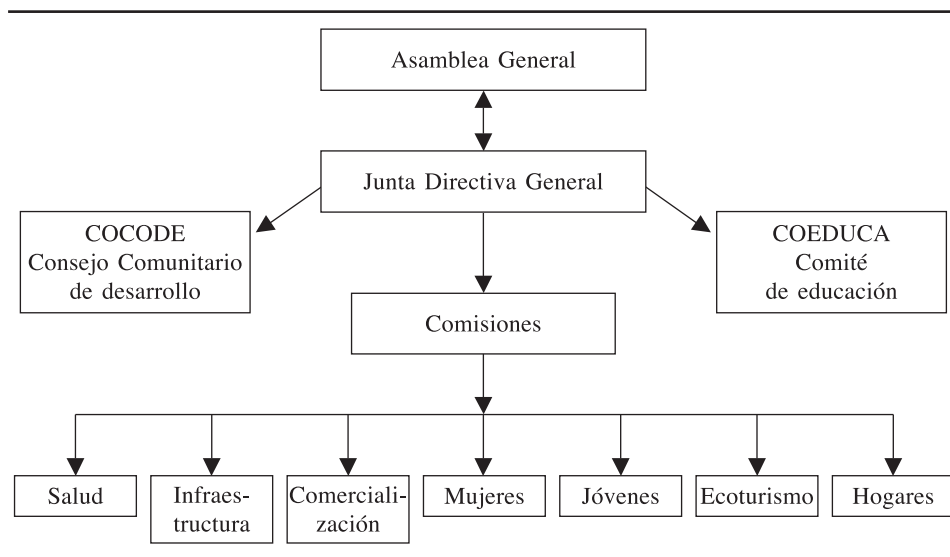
Asamblea General

Junta Directiva General

COCODE
Consejo Comunitario de desarrollo

COEDUCA
Comité de educación

Comisiones

Salud

Infraestructura

Comercialización

Mujeres

Jóvenes

Ecoturismo

Hogares